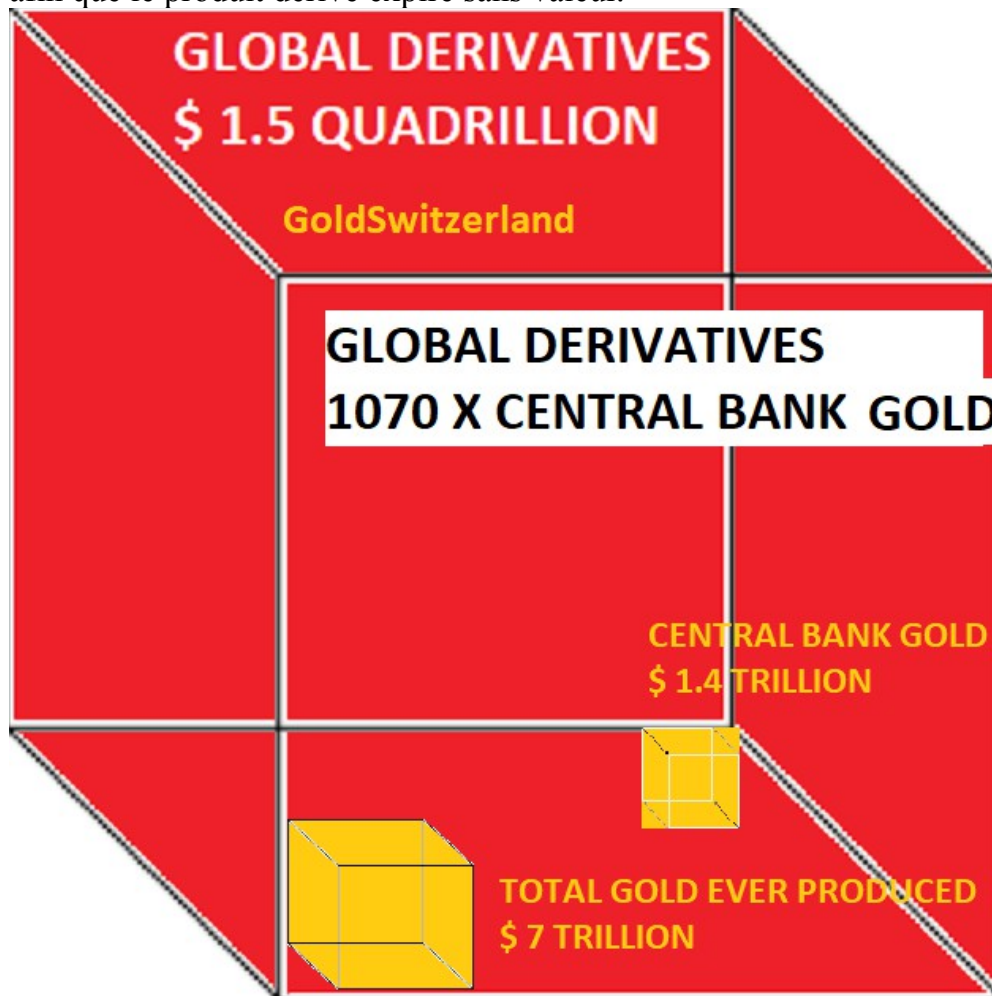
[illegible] que le produit dérivé expire sans valeur.

GLOBAL DERIVATIVES
$ 1.5 QUADRILLION

GoldSwitzerland

GLOBAL DERIVATIVES
1070 X CENTRAL BANK GOLD

CENTRAL BANK GOLD
$ 1.4 TRILLION

TOTAL GOLD EVER PRODUCED
$ 7 TRILLION